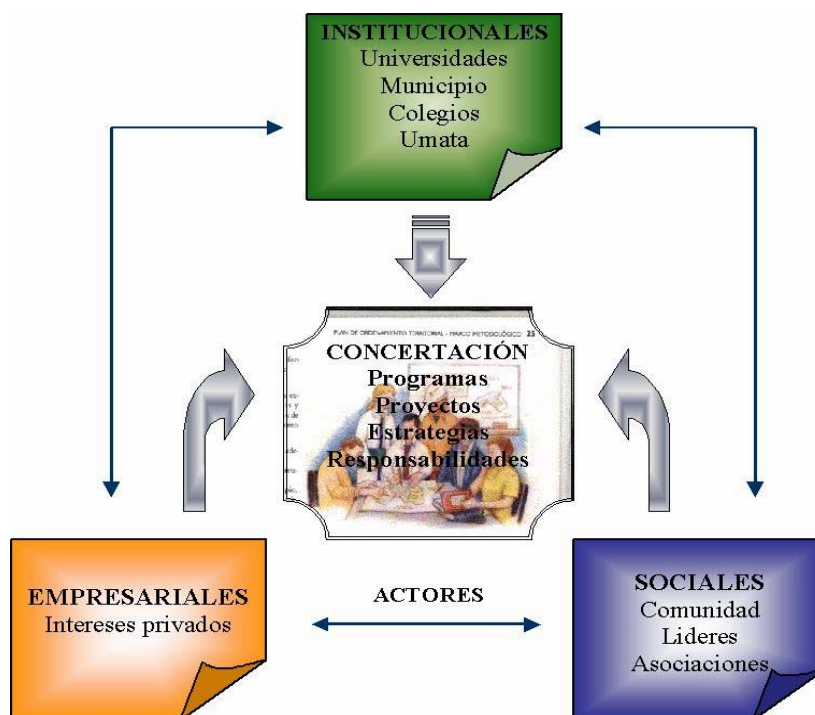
INSTITUCIONALES
Universidades
Municipio
Colegios
Umata

PLAN DE ORDENAMIENTO TERRITORIAL - MARCO METODOLÓGICO 23

CONCERTACIÓN
Programas
Proyectos
Estrategias
Responsabilidades

EMPRESARIALES
Intereses privados

ACTORES

SOCIALES
Comunidad
Lideres
Asociaciones